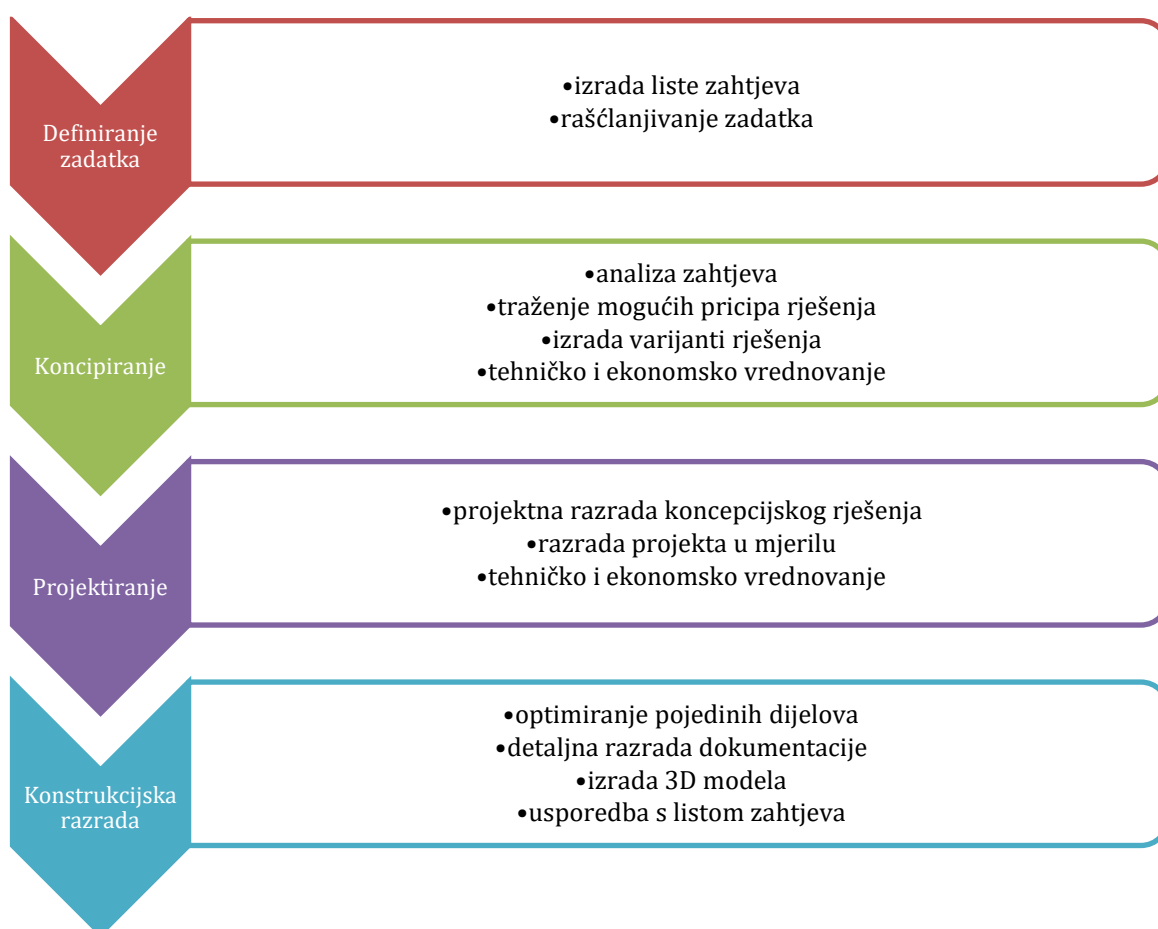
Definiranje zadatka

•izrada liste zahtjeva
•raščlanjivanje zadatka

Koncipiranje

•analiza zahtjeva
•traženje mogućih pricipa rješenja
•izrada varijanti rješenja
•tehničko i ekonomsko vrednovanje

Projektiranje

•projektna razrada koncepcijskog rješenja
•razrada projekta u mjerilu
•tehničko i ekonomsko vrednovanje

Konstrukcijska razrada

•optimiranje pojedinih dijelova
•detaljna razrada dokumentacije
•izrada 3D modela
•usporedba s listom zahtjeva